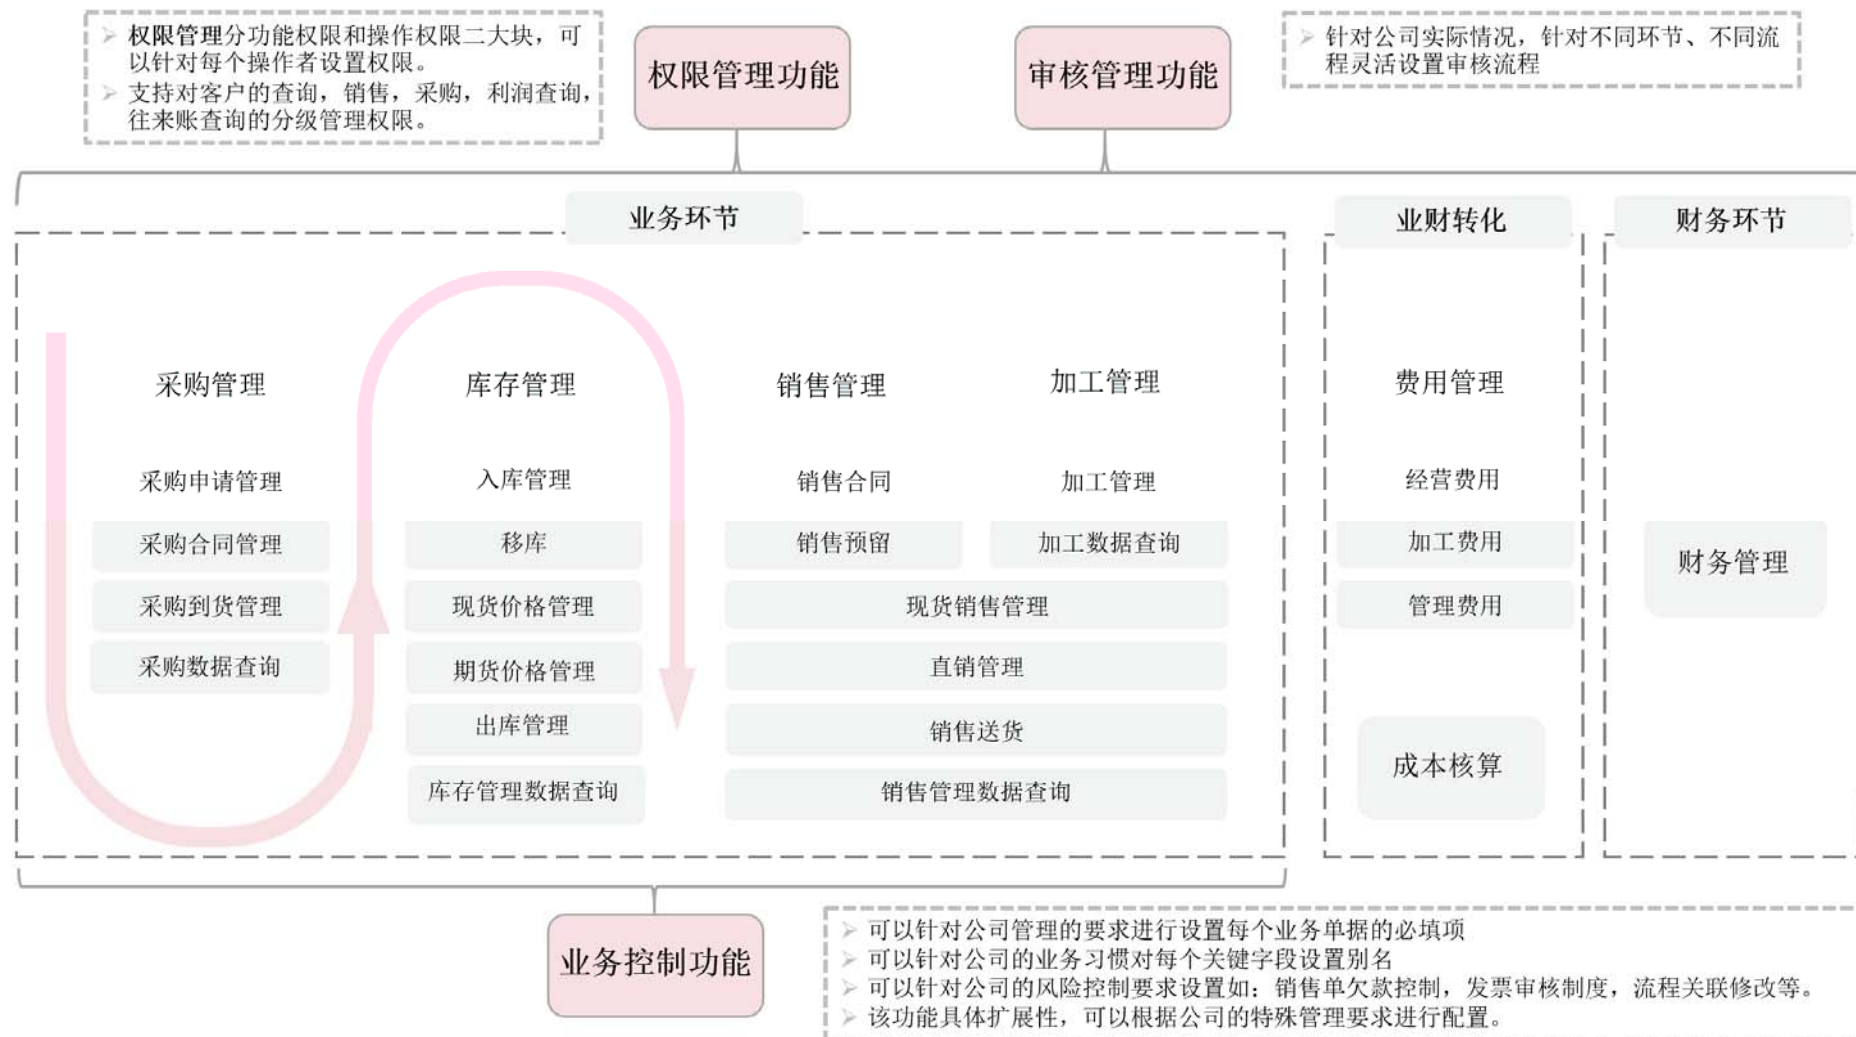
➢ 权限管理分功能权限和操作权限二大块，可以针对每个操作者设置权限。
➢ 支持对客户的查询，销售，采购，利润查询，往来账查询的分级管理权限。

权限管理功能

审核管理功能

➢ 针对公司实际情况，针对不同环节、不同流程灵活设置审核流程

业务环节

业财转化

财务环节

采购管理
采购申请管理
采购合同管理
采购到货管理
采购数据查询

库存管理
入库管理
移库
现货价格管理
期货价格管理
出库管理
库存管理数据查询

销售管理
销售合同
销售预留

加工管理
加工管理
加工数据查询

现货销售管理
直销管理
销售送货
销售管理数据查询

费用管理
经营费用
加工费用
管理费用

成本核算

财务管理

业务控制功能

➢ 可以针对公司管理的要求进行设置每个业务单据的必填项
➢ 可以针对公司的业务习惯对每个关键字段设置别名
➢ 可以针对公司的风险控制要求设置如：销售单欠款控制，发票审核制度，流程关联修改等。
➢ 该功能具体扩展性，可以根据公司的特殊管理要求进行配置。